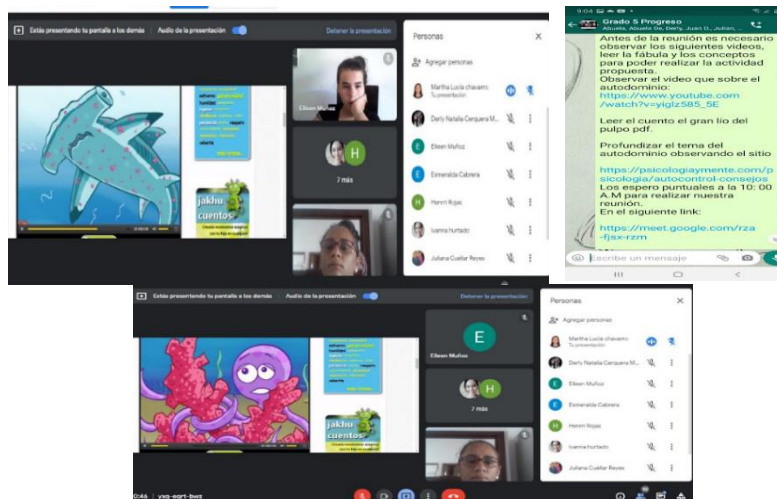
Estás presentando tu pantalla a los demás   Audio de la presentación   Detener la presentación

jakhu cuentos

Eileen Muñoz

H

7 más

Personas

Agregar personas

Martha Lucia chavarro
Tu presentación

Derly Natalia Cerquera M...

Eileen Muñoz

Esmeralda Cabrera

Henrri Rojas

Ivanna hurtado

Juliana Cuellar Reyes

9:04

Grado 5 Progreso
Abuela, Abuela Ds, Derly, Juan D., Julian, ...

Antes de la reunión es necesario observar los siguientes videos, leer la fábula y los conceptos para poder realizar la actividad propuesta.
Observar el video que sobre el autodominio:
https://www.youtube.com/watch?v=yiglz585_5E

Leer el cuento el gran lío del pulpo pdf.

Profundizar el tema del autodominio observando el sitio

https://psicologiaymente.com/psicologia/autocontrol-consejos
Los espero puntuales a la 10: 00 A.M para realizar nuestra reunión.
En el siguiente link:

https://meet.google.com/rza-fjsx-rzm

Escribe un mensaje

Estás presentando tu pantalla a los demás   Audio de la presentación   Detener la presentación

jakhu cuentos

E

Eileen Muñoz

H

7 más

Personas

Agregar personas

Martha Lucia chavarro
Tu presentación

Derly Natalia Cerquera M...

Eileen Muñoz

Esmeralda Cabrera

Henrri Rojas

Ivanna hurtado

Juliana Cuellar Reyes

0:46 | yxq-eqrt-bwz